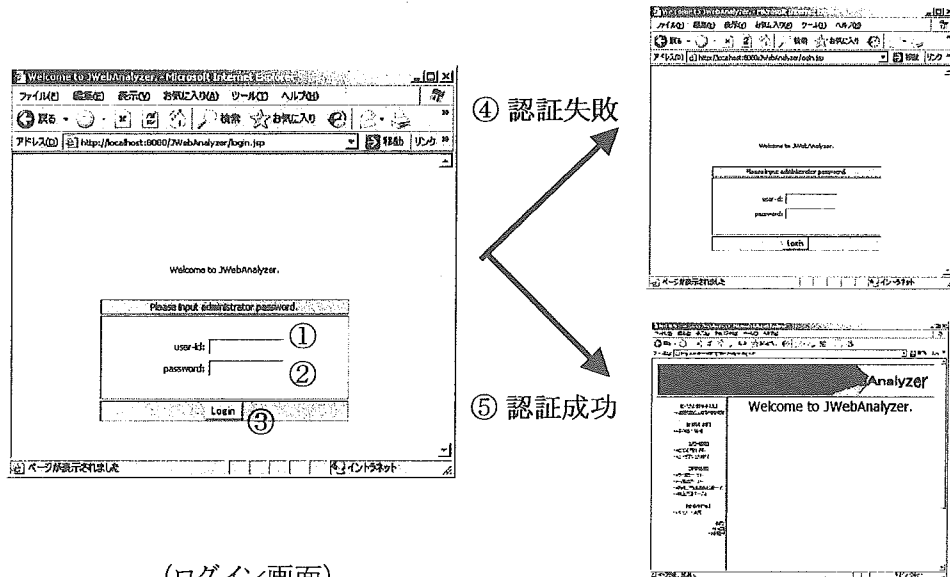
Welcome to JWebAnalyzer - Microsoft Internet Explorer

ファイル(F) 編集(E) 表示(V) お気に入り(A) ツール(T) ヘルプ(H)

戻る 検索 お気に入り

アドレス(D) http://localhost:8080/JWebAnalyzer/login.jsp 移動 リンク

Welcome to JWebAnalyzer.

Please input administrator password.

user-id: ①

password: ②

Login ③

ページが表示されました イントラネット

④ 認証失敗

⑤ 認証成功

Welcome to JWebAnalyzer.

Please input administrator password.

user-id:

password:

Login

ページが表示されました イントラネット

Analyzer

Welcome to JWebAnalyzer.

(ログイン画面)